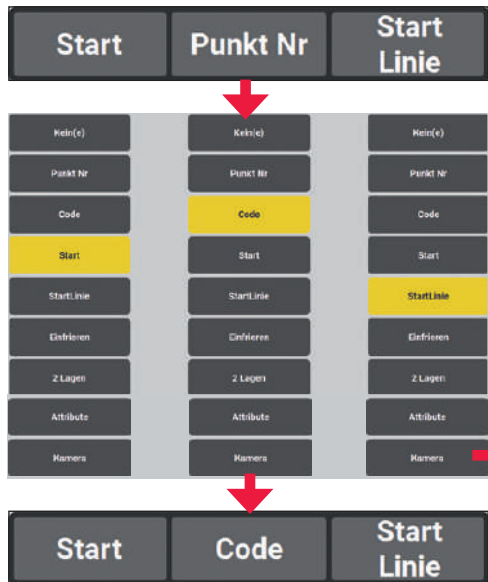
Start Punkt Nr Start Linie

Kein(e)
Punkt Nr
Code
Start
StartLinie
Einfrieren
2 Lagen
Attribute
Kamera

Kein(e)
Punkt Nr
Code
Start
StartLinie
Einfrieren
2 Lagen
Attribute
Kamera

Kein(e)
Punkt Nr
Code
Start
StartLinie
Einfrieren
2 Lagen
Attribute
Kamera

Start Code Start Linie